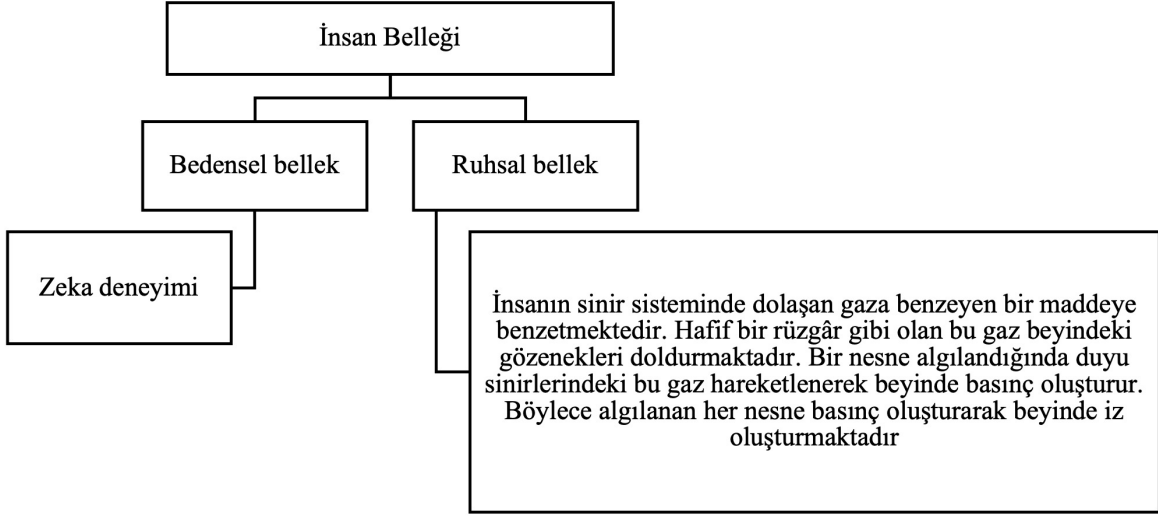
İnsan Belleği

Bedensel bellek

Ruhsal bellek

Zeka deneyimi

İnsanın sinir sisteminde dolaşan gaza benzeyen bir maddeye benzetmektedir. Hafif bir rüzgâr gibi olan bu gaz beyindeki gözenekleri doldurmaktadır. Bir nesne algılandığında duyu sinirlerindeki bu gaz hareketlenerek beyinde basınç oluşturur. Böylece algılanan her nesne basınç oluşturarak beyinde iz oluşturmaktadır